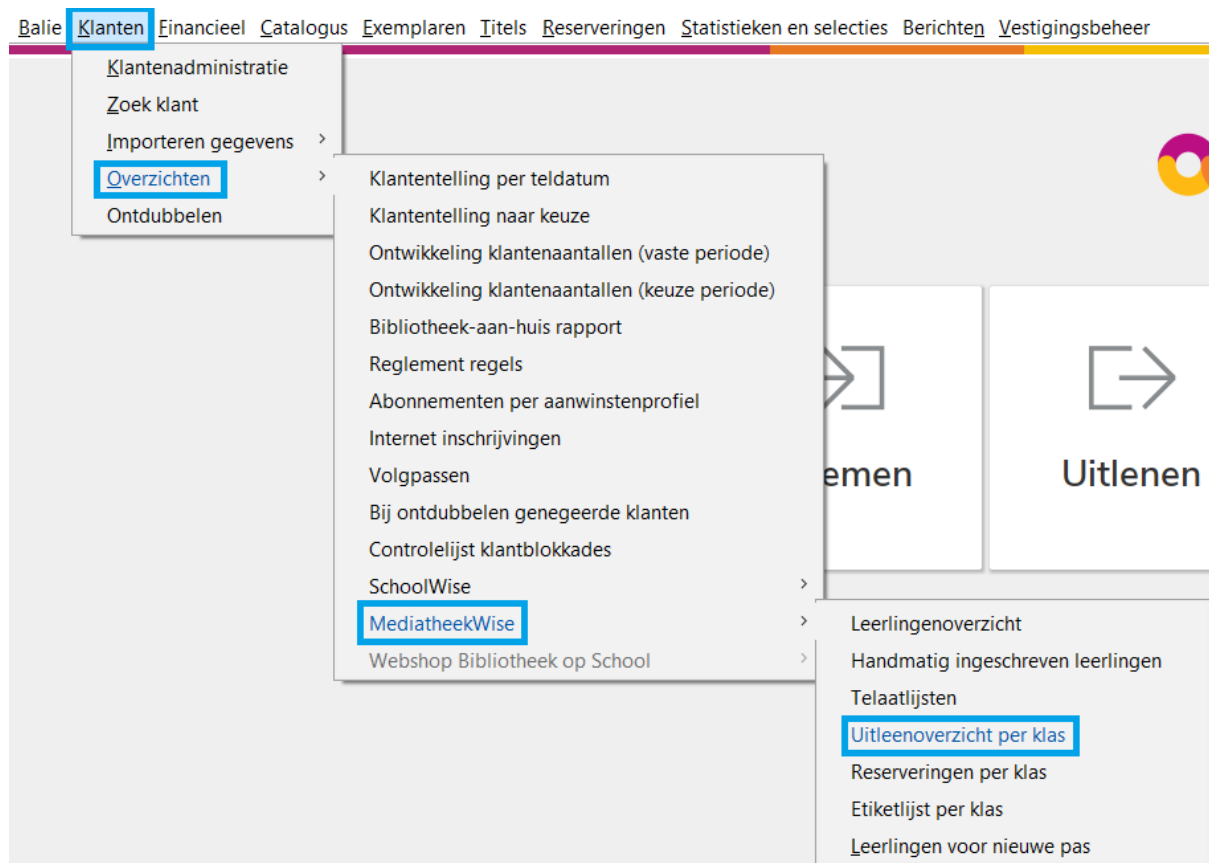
Balie Klanten Financieel Catalogus Exemplaren Titels Reserveringen Statistieken en selecties Berichten Vestigingsbeheer

Klantenadministratie
Zoek klant
Importeren gegevens
Overzichten
Ontdubbelen

Klantentelling per teldatum
Klantentelling naar keuze
Ontwikkeling klantenaantallen (vaste periode)
Ontwikkeling klantenaantallen (keuze periode)
Bibliotheek-aan-huis rapport
Reglement regels
Abonnementen per aanwinstenprofiel
Internet inschrijvingen
Volgpassen
Bij ontdubbelen genegeerde klanten
Controlelijst klantblokkades
SchoolWise
MediatheekWise
Webshop Bibliotheek op School

emen

Uitlenen

Leerlingenoverzicht
Handmatig ingeschreven leerlingen
Telaatlijsten
Uitleenoverzicht per klas
Reserveringen per klas
Etiketlijst per klas
Leerlingen voor nieuwe pas